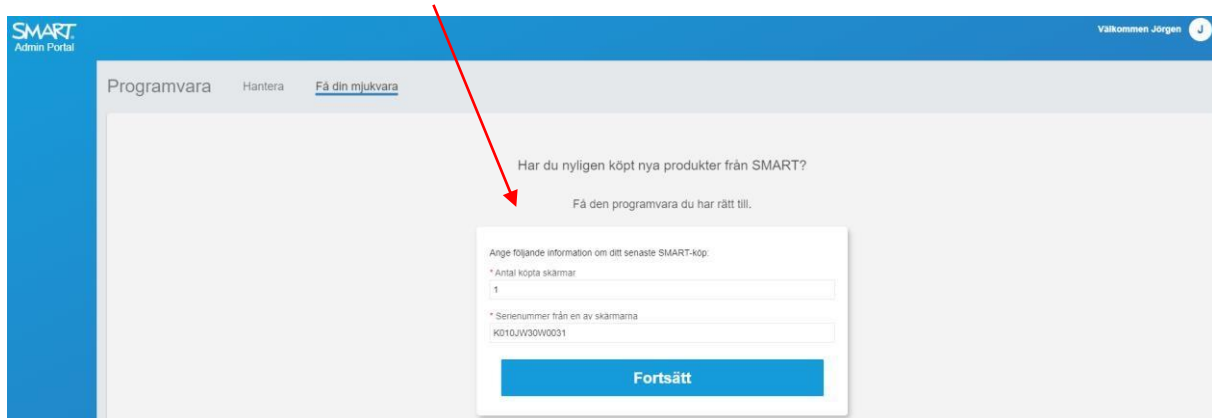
SMART.
Admin Portal

Välkommen Jörgen J

Programvara Hantera Få din mjukvara

Har du nyligen köpt nya produkter från SMART?

Få den programvara du har rätt till.

Ange följande information om ditt senaste SMART-köp:

* Antal köpta skärmar
1

* Serienummer från en av skärmarna
K010JW30W0031

Fortsätt